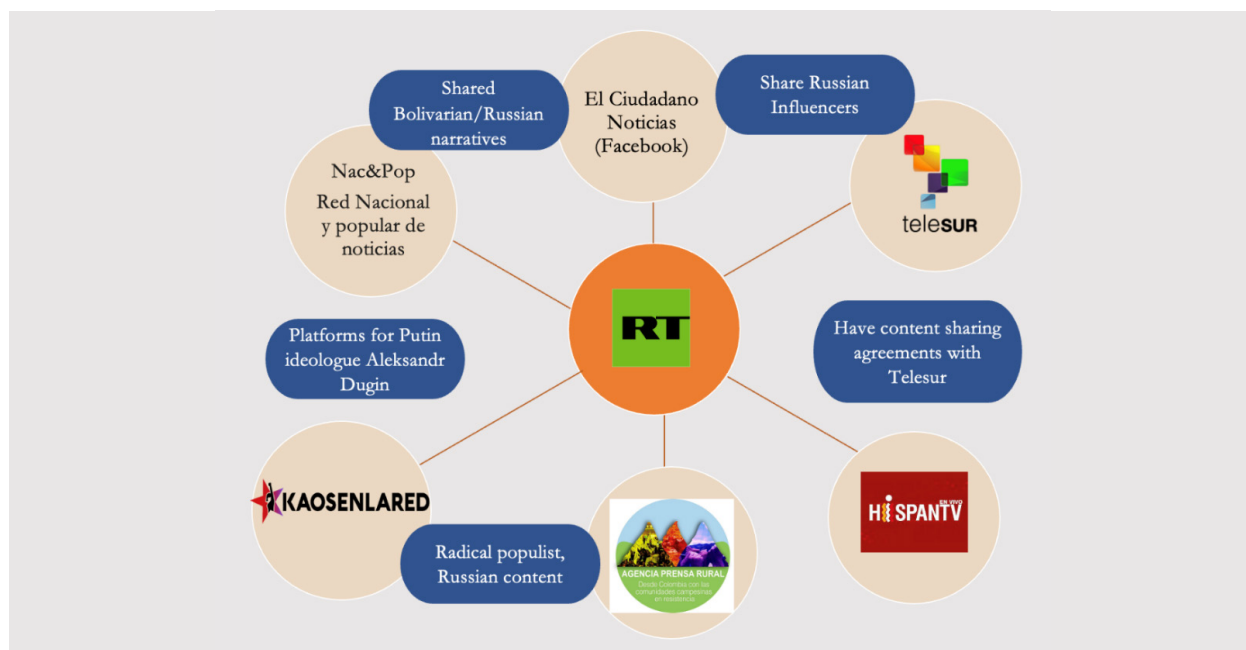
Shared Bolivarian/Russian narratives

El Ciudadano Noticias (Facebook)

Share Russian Influencers

Nac&Pop
Red Nacional y popular de noticias

teleSUR

RT

Platforms for Putin ideologue Aleksandr Dugin

Have content sharing agreements with Telesur

KAOSENLARED

Radical populist, Russian content

AGENCIA PRENSA RURAL
Desde Colombia con las comunidades campesinas en resistencia

EN VIVO
HISPANTV